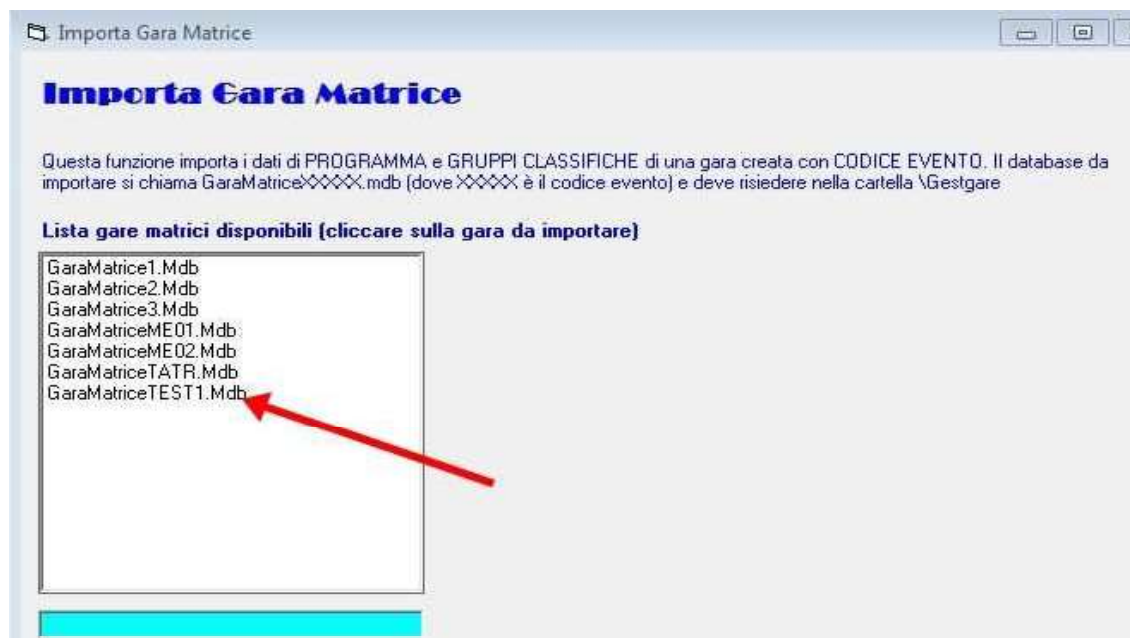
Importa Gara Matrice

Importa Gara Matrice

Questa funzione importa i dati di PROGRAMMA e GRUPPI CLASSIFICHE di una gara creata con CODICE EVENTO. Il database da importare si chiama GaraMatriceXXXXX.mdb (dove XXXXX è il codice evento) e deve risiedere nella cartella \Gestgare

Lista gare matrici disponibili (cliccare sulla gara da importare)

GaraMatrice1.Mdb
GaraMatrice2.Mdb
GaraMatrice3.Mdb
GaraMatriceME01.Mdb
GaraMatriceME02.Mdb
GaraMatriceTATR.Mdb
GaraMatriceTEST1.Mdb